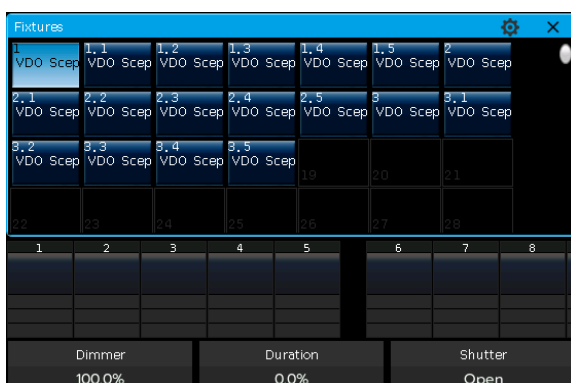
Fixtures

1
VDO Scep

1.1
VDO Scep

1.2
VDO Scep

1.3
VDO Scep

1.4
VDO Scep

1.5
VDO Scep

2
VDO Scep

2.1
VDO Scep

2.2
VDO Scep

2.3
VDO Scep

2.4
VDO Scep

2.5
VDO Scep

3
VDO Scep

3.1
VDO Scep

3.2
VDO Scep

3.3
VDO Scep

3.4
VDO Scep

3.5
VDO Scep

19

20

21

22

23

24

25

26

27

28

1 2 3 4 5 6 7 8

Dimmer
100.0%

Duration
0.0%

Shutter
Open